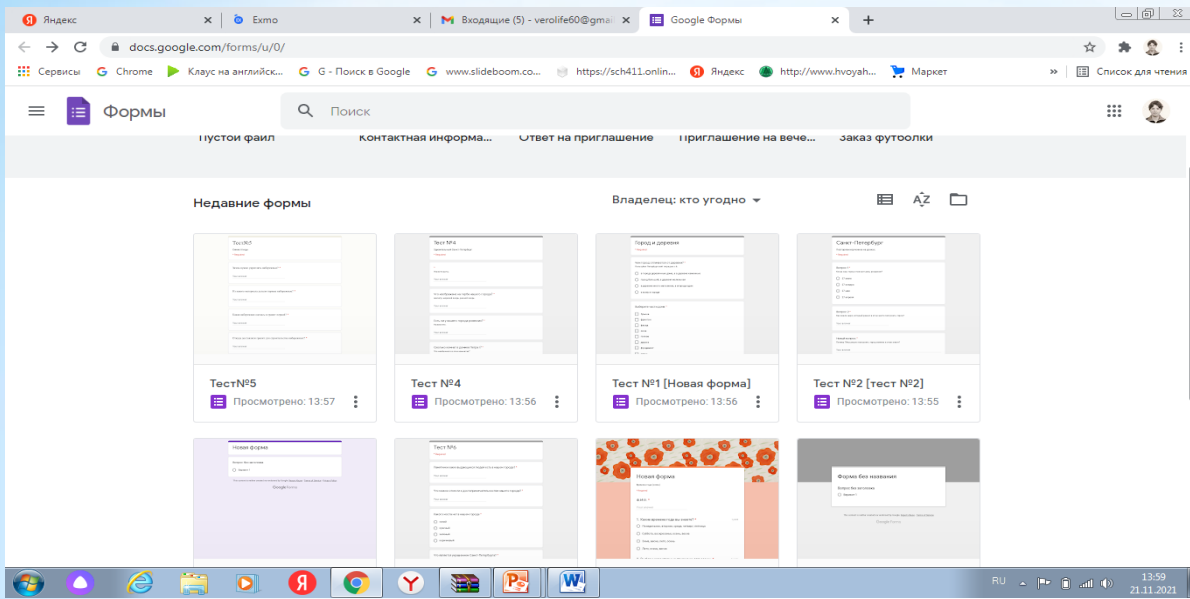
Яндекс
Exmo
Входящие (5) - verolife60@gmai
Google Формы
docs.google.com/forms/u/0/
Сервисы
Chrome
Клаус на английск...
G - Поиск в Google
www.slideboom.co...
https://sch411.onlin...
Яндекс
http://www.hvoyah...
Маркет
Список для чтения
Формы
Поиск
Пустой файл
Контактная информа...
Ответ на приглашение
Приглашение на вече...
Заказ футболки
Недавние формы
Владелец: кто угодно
Тест№5
Просмотрено: 13:57
Тест №4
Просмотрено: 13:56
Тест №1 [Новая форма]
Просмотрено: 13:56
Тест №2 [тест №2]
Просмотрено: 13:55
Новая форма
Новая форма
Форма без названия
RU
13:59
21.11.2021